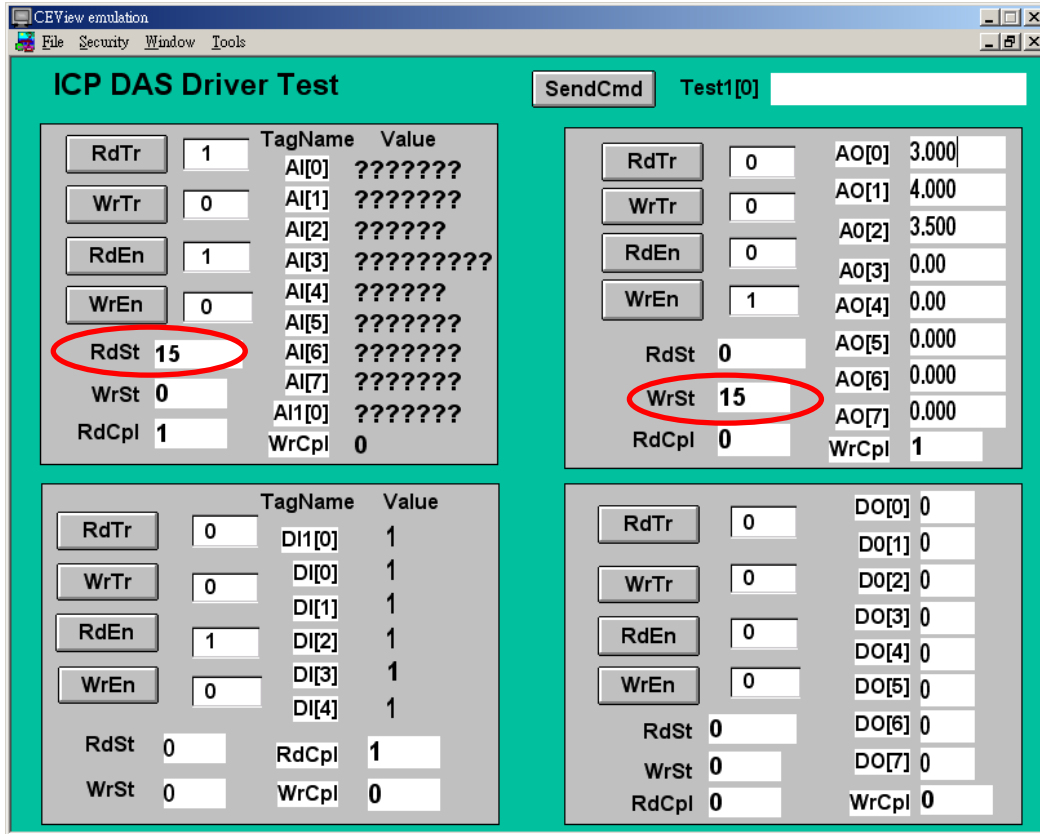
CEView emulation

File Security Window Tools

ICP DAS Driver Test

SendCmd Test1[0]

RdTr 1
WrTr 0
RdEn 1
WrEn 0
RdSt 15
WrSt 0
RdCpl 1

| TagName | Value |
|---|---|
| AI[0] | ??????? |
| AI[1] | ??????? |
| AI[2] | ?????? |
| AI[3] | ????????? |
| AI[4] | ?????? |
| AI[5] | ??????? |
| AI[6] | ??????? |
| AI[7] | ??????? |
| AI1[0] | ??????? |
| WrCpl | 0 |

RdTr 0
WrTr 0
RdEn 0
WrEn 1
RdSt 0
WrSt 15
RdCpl 0

| | |
|---|---|
| AO[0] | 3.000 |
| AO[1] | 4.000 |
| A0[2] | 3.500 |
| A0[3] | 0.00 |
| AO[4] | 0.00 |
| AO[5] | 0.000 |
| AO[6] | 0.000 |
| AO[7] | 0.000 |
| WrCpl | 1 |

RdTr 0
WrTr 0
RdEn 1
WrEn 0
RdSt 0
WrSt 0

| TagName | Value |
|---|---|
| DI1[0] | 1 |
| DI[0] | 1 |
| DI[1] | 1 |
| DI[2] | 1 |
| DI[3] | 1 |
| DI[4] | 1 |
| RdCpl | 1 |
| WrCpl | 0 |

RdTr 0
WrTr 0
RdEn 0
WrEn 0
RdSt 0
WrSt 0
RdCpl 0

| | |
|---|---|
| DO[0] | 0 |
| D0[1] | 0 |
| D0[2] | 0 |
| DO[3] | 0 |
| DO[4] | 0 |
| DO[5] | 0 |
| DO[6] | 0 |
| DO[7] | 0 |
| WrCpl | 0 |